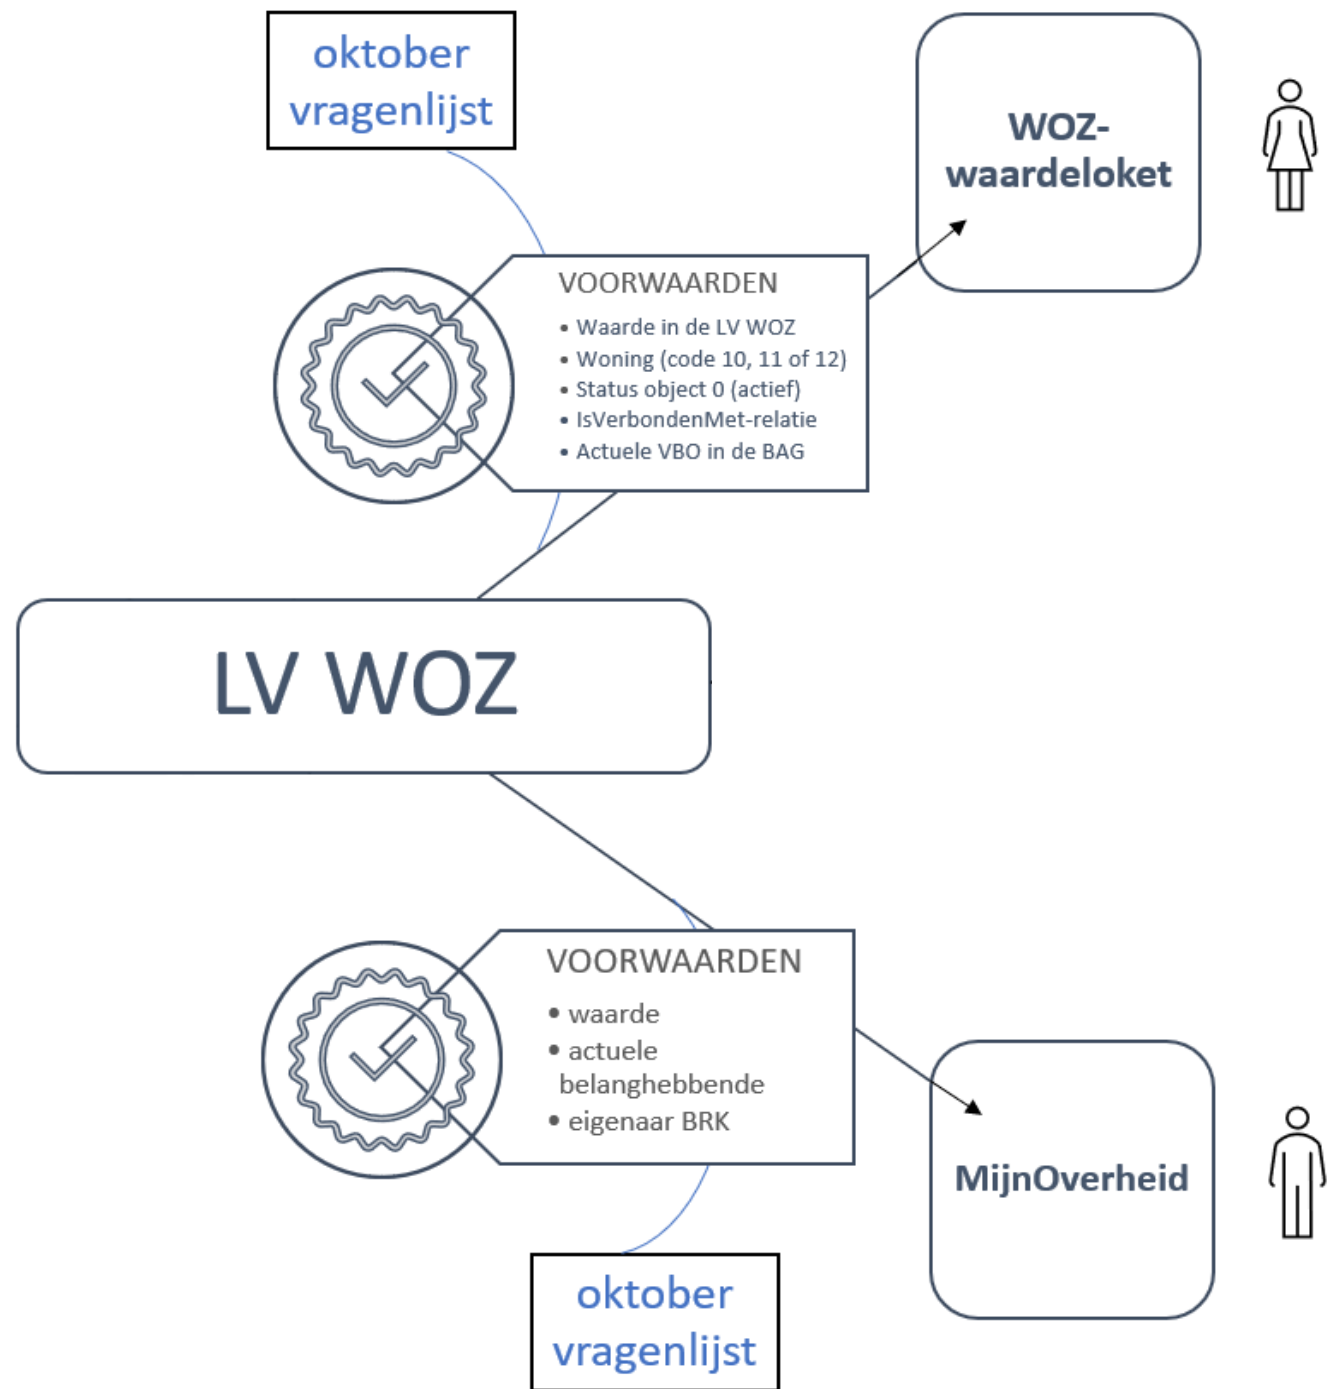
oktober vragenlijst

WOZ-waardeloket

VOORWAARDEN
• Waarde in de LV WOZ
• Woning (code 10, 11 of 12)
• Status object 0 (actief)
• IsVerbondenMet-relatie
• Actuele VBO in de BAG

LV WOZ

VOORWAARDEN
• waarde
• actuele belanghebbende
• eigenaar BRK

MijnOverheid

oktober vragenlijst